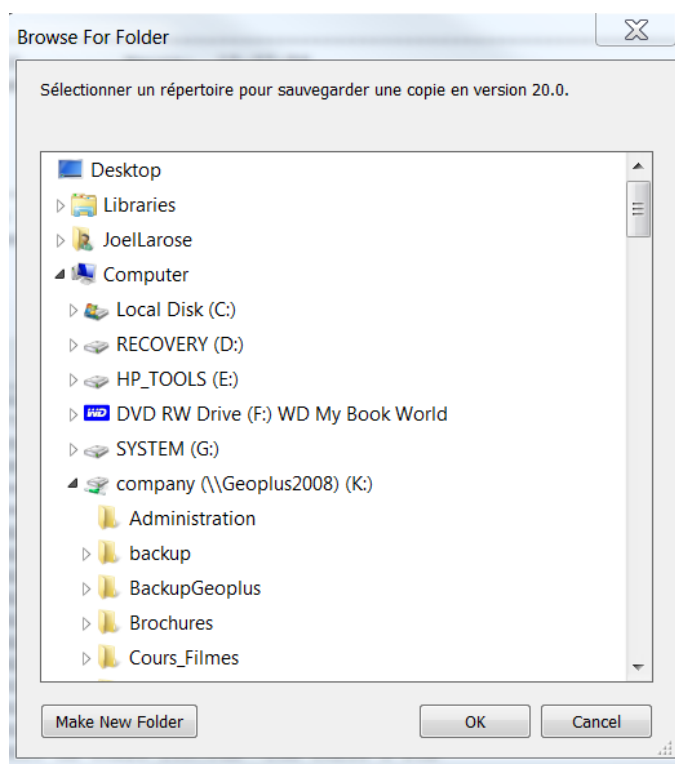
Browse For Folder

Sélectionner un répertoire pour sauvegarder une copie en version 20.0.

Desktop
Libraries
JoelLarose
Computer
Local Disk (C:)
RECOVERY (D:)
HP_TOOLS (E:)
WD DVD RW Drive (F:) WD My Book World
SYSTEM (G:)
company (\\Geoplus2008) (K:)
Administration
backup
BackupGeoplus
Brochures
Cours_Filmes

Make New Folder
OK
Cancel